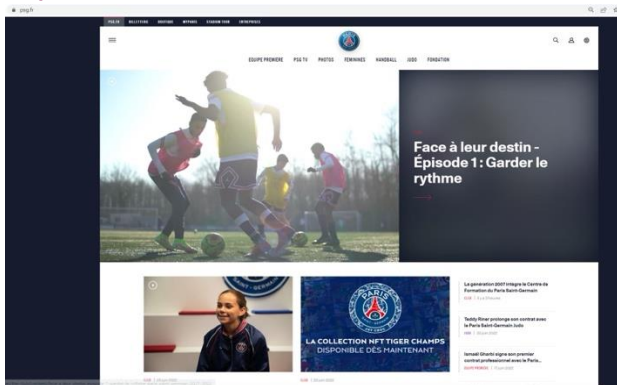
psg.fr

PSG.FR BILLETTERIE BOUTIQUE MYPARIS STADIUM TOUR ENTREPRISES

EQUIPE PREMIERE PSG TV PHOTOS FEMININES HANDBALL JUDO FONDATION

Face à leur destin - Épisode 1 : Garder le rythme

PARIS

LA COLLECTION NFT TIGER CHAMPS DISPONIBLE DÈS MAINTENANT

La génération 2007 intègre le Centre de Formation du Paris Saint-Germain

Teddy Riner prolonge son contrat avec le Paris Saint-Germain Judo

Ismaël Gharbi signe son premier contrat professionnel avec le Paris...

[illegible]